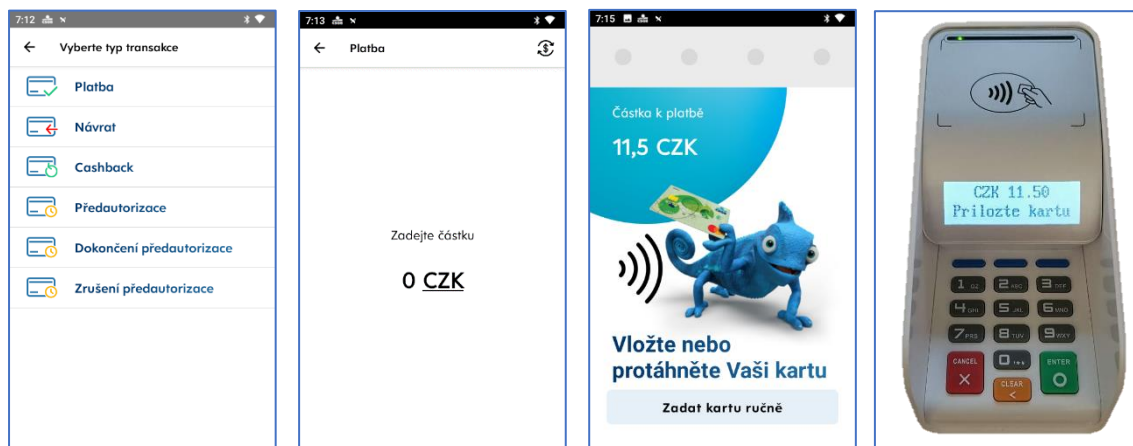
7:12

Vyberte typ transakce

Platba

Návrat

Cashback

Předautorizace

Dokončení předautorizace

Zrušení předautorizace

7:13

Platba

Zadejte částku

0 CZK

7:15

Částka k platbě

11,5 CZK

Vložte nebo protáhněte Vaši kartu

Zadat kartu ručně

CZK 11.50
Prilozte kartu

1 QZ
2 ABC
3 DEF
4 GHI
5 JKL
6 MNO
7 PRS
8 TUV
9 WXY
CANCEL
0
CLEAR
ENTER